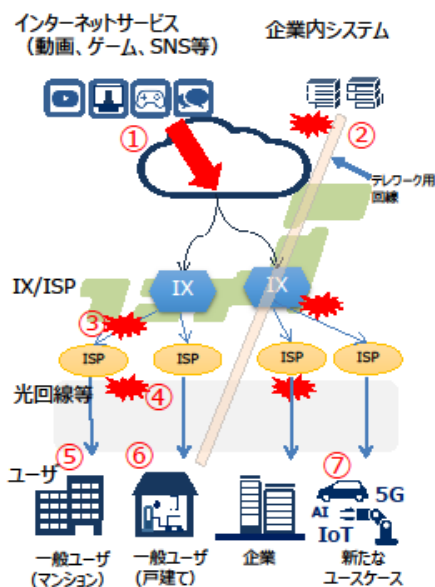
インターネットサービス
（動画、ゲーム、SNS等）

企業内システム

①

②

テレワーク用回線

IX/ISP

IX

IX

③

ISP

ISP

ISP

ISP

光回線等

④

⑤

⑥

⑦

ユーザ

5G

AI

IoT

一般ユーザ
（マンション）

一般ユーザ
（戸建て）

企業

新たな
ユースケース